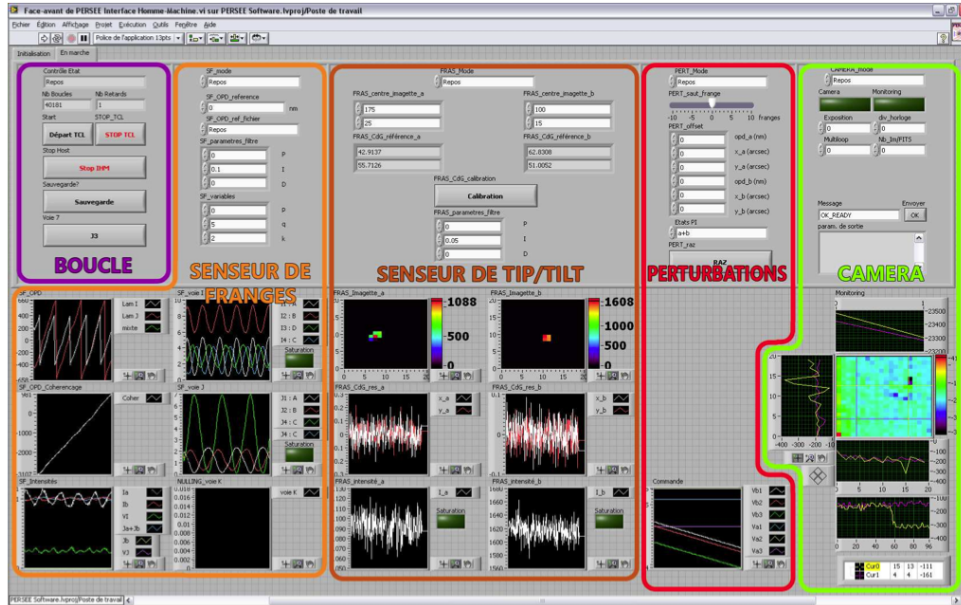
Face-avant de PERSEE Interface Homme-Machine.vi sur PERSEE Software.lvproj/Poste de travail

Fichier Édition Affichage Projet Exécution Outils Fenêtre Aide

Police de l'application 13pts

Initialisation En marche

Contrôle Etat
Repos
Nb Boucles 40181
Nb Retards 1
Start
STOP_TCL
Départ TCL
STOP TCL
Stop Host
Stop IHM
Sauvegarde?
Sauvegarde
Voie 7
J3

BOUCLE

SP_mode
Repos
SP_OPD_reference
0 nm
SP_OPD_ref_fichier
Repos
SP_parametres_filtre
0 P
0.1 I
0 D
SP_variables
0 p
5 q
2 k

SENSEUR DE FRANGES

FRAS_Mode
Repos
FRAS_centre_imagette_a
175
25
FRAS_centre_imagette_b
100
15
FRAS_CdG_référence_a
42.9137
55.7126
FRAS_CdG_référence_b
62.8308
51.0052
FRAS_CdG_calibration
Calibration
FRAS_parametres_filtre
0 P
0.05 I
0 D

SENSEUR DE TIP/TILT

PERT_Mode
Repos
PERT_saut_frange
-10 -5 0 5 10 franges
PERT_offset
0 opd_a (nm)
0 x_a (arcsec)
0 y_a (arcsec)
0 opd_b (nm)
0 x_b (arcsec)
0 y_b (arcsec)
Etats PI
a+b
PERT_raz
RAZ

PERTURBATIONS

CAMERA_mode
Repos
Camera
Monitoring
Exposition
0
div_horloge
0
Multiloop
0
Nb_Im/FITS
0
Message
OK_READY
Envoyer
OK
param. de sortie

CAMERA

SP_OPD
Lam 1
Lam J
mixte
SP_voie I
I2 : B
I3 : D
I4 : C
Saturation
SP_OPD_Coherencage
Coher
SP_voie J
J1 : A
J2 : B
J3 : C
J4 : C
Saturation
SP_Intensités
Ia
Ib
VI
Ja+Jb
Jb
VJ
NULLING_voie K
voie K

FRAS_Imagette_a
1088
500
0
FRAS_Imagette_b
1608
1000
500
0
FRAS_CdG_res_a
x_a
y_a
FRAS_CdG_res_b
x_b
y_b
FRAS_intensité_a
I_a
Saturation
FRAS_intensité_b
I_b
Saturation

Commande
Vb1
Vb2
Vb3
Va1
Va2
Va3

Monitoring
Cur0 15 13 -111
Cur1 4 4 -161

PERSEE Software.lvproj/Poste de travail